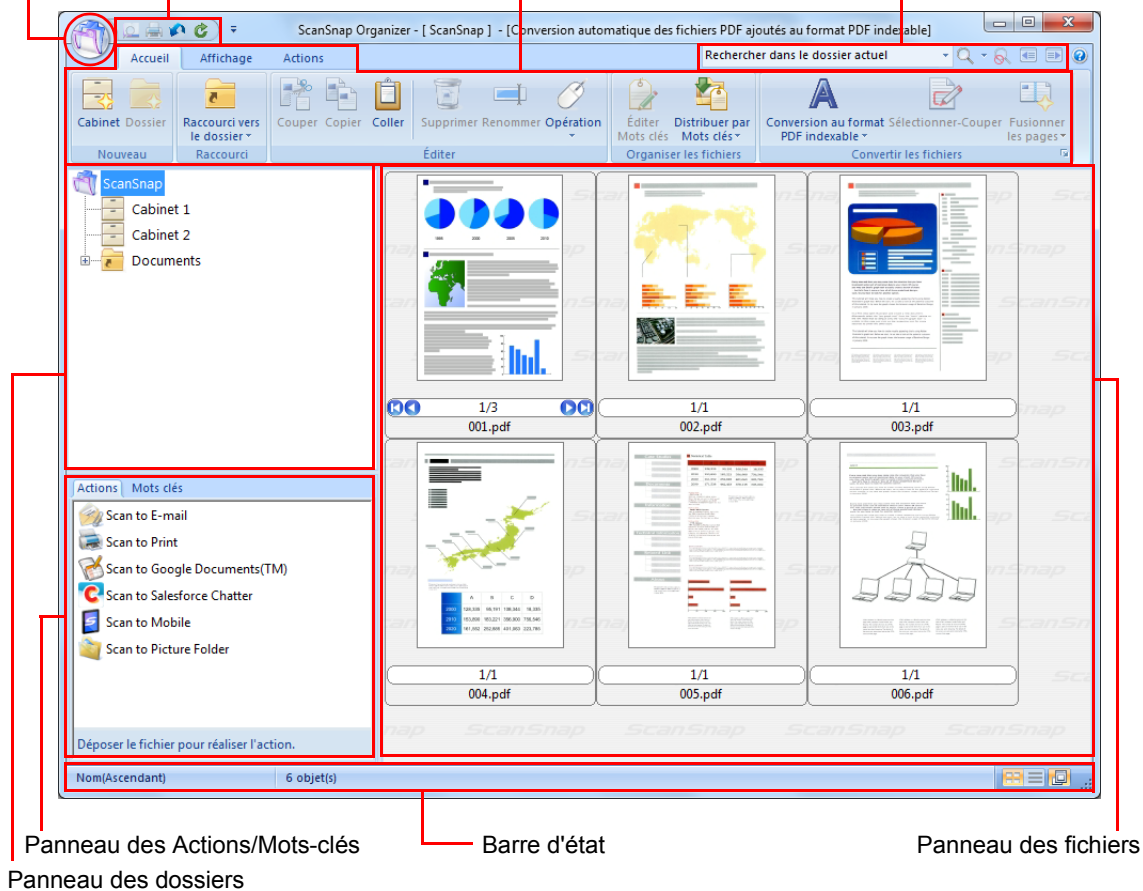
ScanSnap Organizer - [ ScanSnap ] - [Conversion automatique des fichiers PDF ajoutés au format PDF indexable]

Accueil
Affichage
Actions

Rechercher dans le dossier actuel

Cabinet
Dossier
Nouveau

Raccourci vers le dossier
Raccourci

Couper
Copier
Coller
Supprimer
Renommer
Opération
Éditer

Éditer Mots clés
Distribuer par Mots clés
Organiser les fichiers

Conversion au format PDF indexable
Sélectionner-Couper
Fusionner les pages
Convertir les fichiers

ScanSnap
Cabinet 1
Cabinet 2
Documents

Actions
Mots clés
Scan to E-mail
Scan to Print
Scan to Google Documents(TM)
Scan to Salesforce Chatter
Scan to Mobile
Scan to Picture Folder
Déposer le fichier pour réaliser l'action.

1/3
001.pdf
1/1
002.pdf
1/1
003.pdf
1/1
004.pdf
1/1
005.pdf
1/1
006.pdf

Nom(Ascendant)
6 objet(s)

Panneau des Actions/Mots-clés
Barre d'état
Panneau des fichiers
Panneau des dossiers